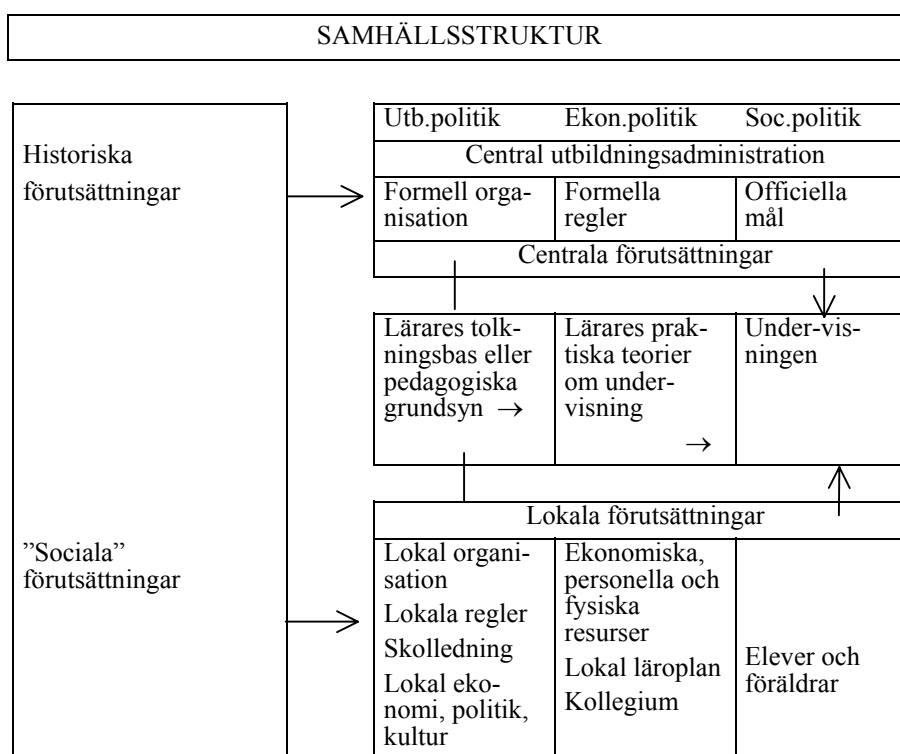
SAMHÄLLSSTRUKTUR

Historiska förutsättningar

Utb.politik Ekon.politik Soc.politik

Central utbildningsadministration

Formell organisation

Formella regler

Officiella mål

Centrala förutsättningar

Lärares tolkningsbas eller pedagogiska grundsyn →

Lärares praktiska teorier om undervisning →

Under-visningen

Lokala förutsättningar

”Sociala” förutsättningar

Lokal organisation

Lokala regler

Skolledning

Lokal ekonomi, politik, kultur

Ekonomiska, personella och fysiska resurser

Lokal läroplan

Kollegium

Elever och föräldrar